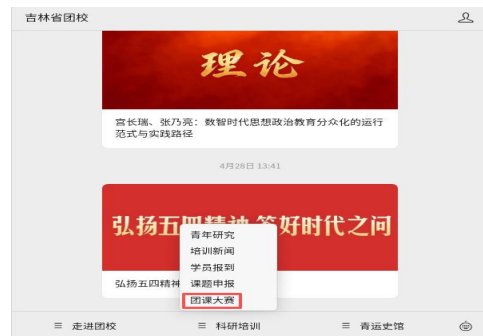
吉林省团校

理论

宫长瑞、张乃亮：数智时代思想政治教育分众化的运行范式与实践路径

4月28日 13:41

弘扬五四精神 答好时代之问

青年研究
培训新闻
学员报到
课题申报
团课大赛

弘扬五四精神

≡ 走进团校　≡ 科研培训　≡ 青运史馆